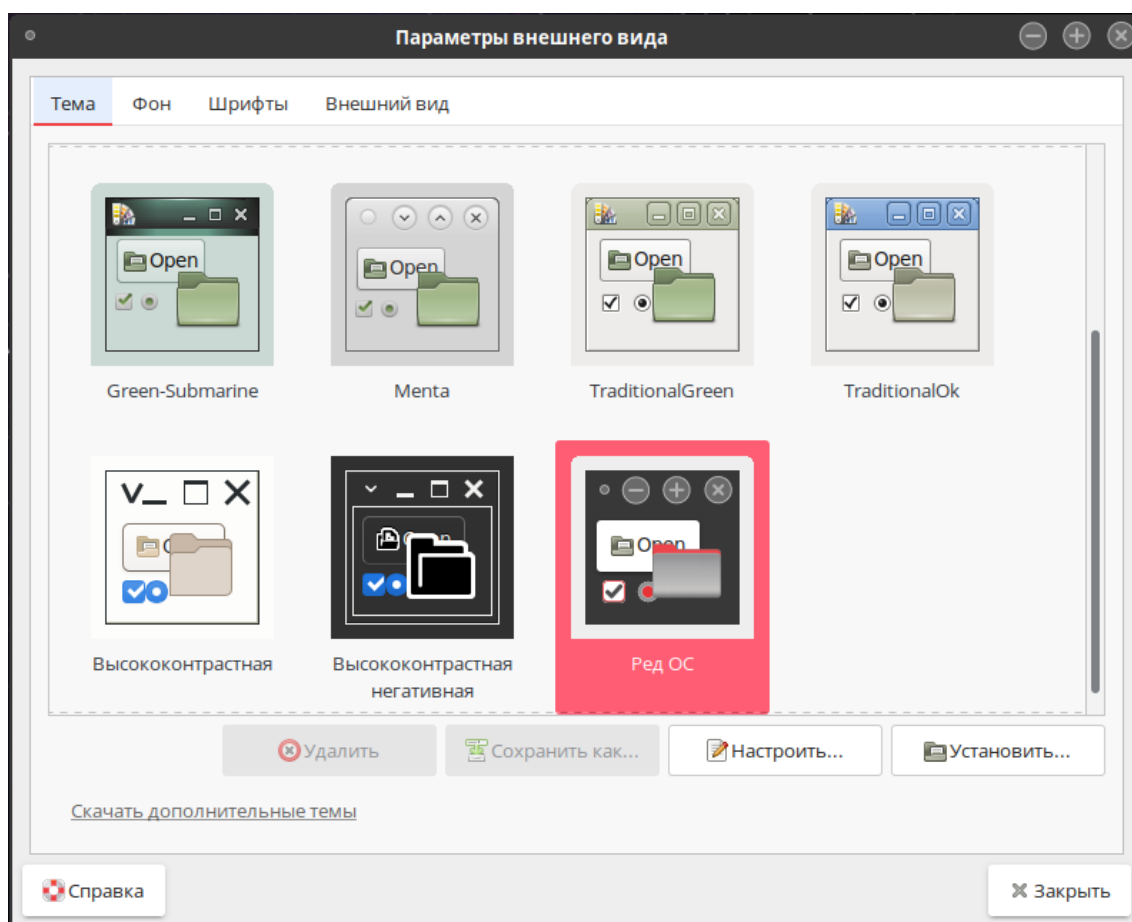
Параметры внешнего вида

Тема Фон Шрифты Внешний вид

Open

Green-Submarine

Open

Menta

Open

TraditionalGreen

Open

TraditionalOk

Высококонтрастная

Высококонтрастная негативная

Open

Ред ОС

Удалить Сохранить как... Настроить... Установить...

Скачать дополнительные темы

Справка

Закрыть